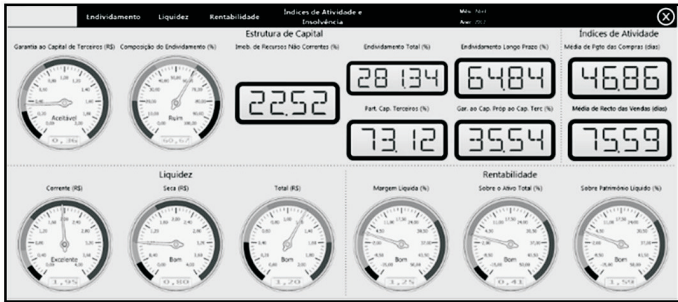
Endividamento | Liquidez | Rentabilidade | Índices de Atividade e Insolvência | Mês: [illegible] Ano: 20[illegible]

Estrutura de Capital

Garantia ao Capital de Terceiros (R$)

Composição do Endividamento (%)

Imob. de Recursos Não Correntes (%)

22,52

Endividamento Total (%)

281,34

Endividamento Longo Prazo (%)

64,84

Part. Cap. Terceiros (%)

73,12

Gar. ao Cap. Próp ao Cap. Terc (%)

35,54

Aceitável

Ruim

Índices de Atividade

Média de Pgto das Compras (dias)

46,86

Média de Recto das Vendas (dias)

75,59

Liquidez

Corrente (R$)

Seca (R$)

Total (R$)

Excelente

Bom

Bom

Rentabilidade

Margem Líquida (%)

Sobre o Ativo Total (%)

Sobre Patrimônio Líquido (%)